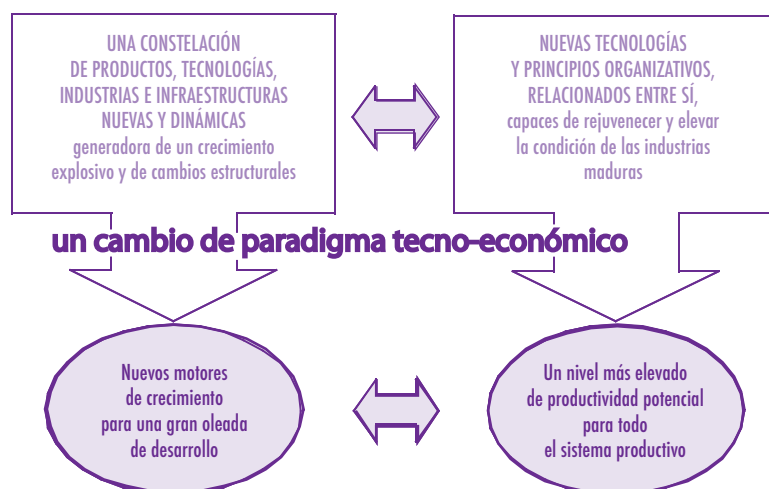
UNA CONSTELACIÓN DE PRODUCTOS, TECNOLOGÍAS, INDUSTRIAS E INFRAESTRUCTURAS NUEVAS Y DINÁMICAS generadora de un crecimiento explosivo y de cambios estructurales

NUEVAS TECNOLOGÍAS Y PRINCIPIOS ORGANIZATIVOS, RELACIONADOS ENTRE SÍ, capaces de rejuvenecer y elevar la condición de las industrias maduras

un cambio de paradigma tecno-económico

Nuevos motores de crecimiento para una gran oleada de desarrollo

Un nivel más elevado de productividad potencial para todo el sistema productivo